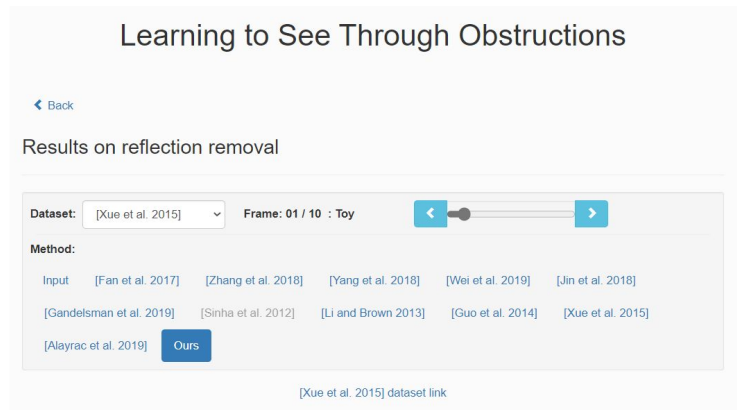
Learning to See Through Obstructions

‹ Back

Results on reflection removal

Dataset: [Xue et al. 2015] Frame: 01 / 10 : Toy

‹ ›

Method:

Input [Fan et al. 2017] [Zhang et al. 2018] [Yang et al. 2018] [Wei et al. 2019] [Jin et al. 2018] [Gandelsman et al. 2019] [Sinha et al. 2012] [Li and Brown 2013] [Guo et al. 2014] [Xue et al. 2015] [Alayrac et al. 2019] Ours

[Xue et al. 2015] dataset link